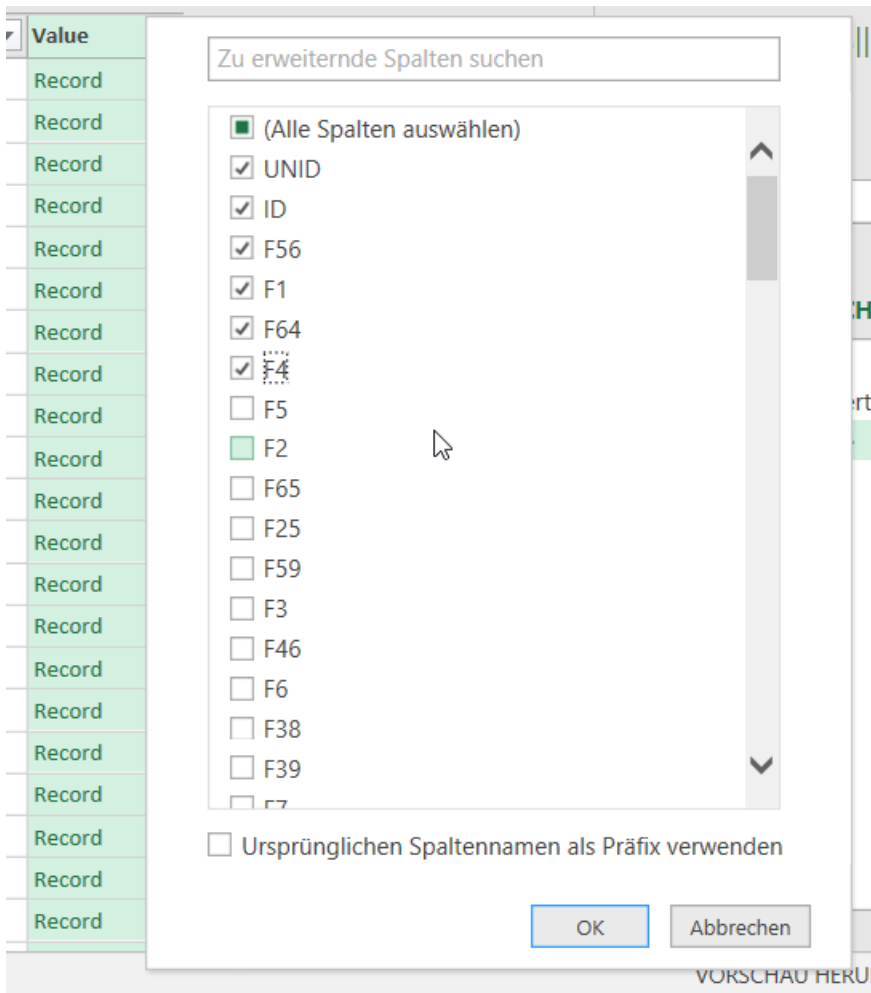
Value
Record
Record
Record
Record
Record
Record
Record
Record
Record
Record
Record
Record
Record
Record
Record
Record
Record
Record
Record
Record
Record

Zu erweiternde Spalten suchen

(Alle Spalten auswählen)
UNID
ID
F56
F1
F64
F4
F5
F2
F65
F25
F59
F3
F46
F6
F38
F39
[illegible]

Ursprünglichen Spaltennamen als Präfix verwenden

OK
Abbrechen

VORSCHAU HERU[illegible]